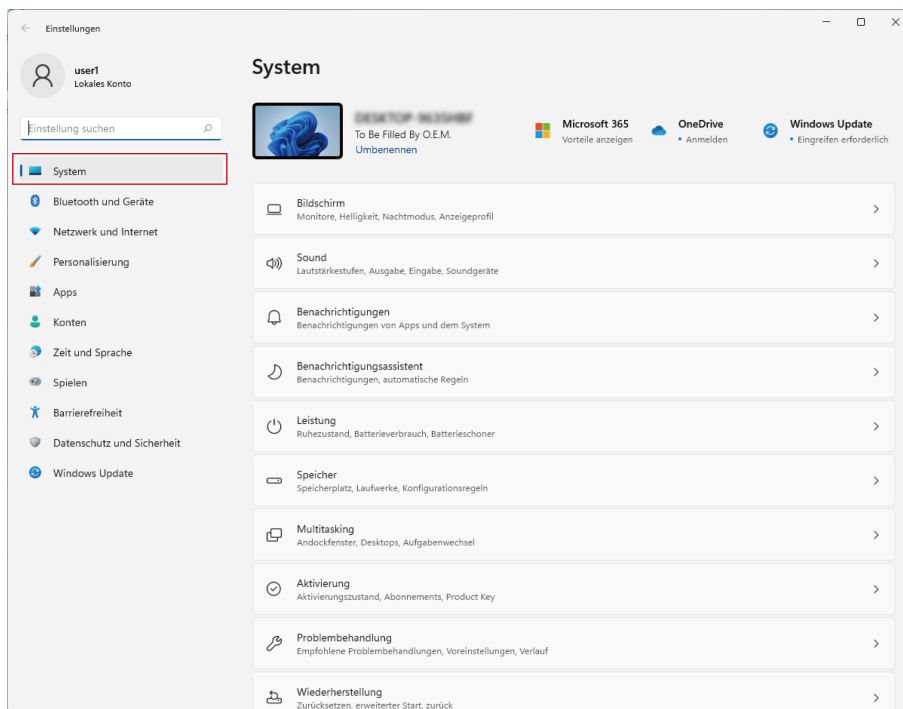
Einstellungen

user1
Lokales Konto

Einstellung suchen

System
Bluetooth und Geräte
Netzwerk und Internet
Personalisierung
Apps
Konten
Zeit und Sprache
Spielen
Barrierefreiheit
Datenschutz und Sicherheit
Windows Update

System

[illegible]
To Be Filled By O.E.M.
Umbenennen

Microsoft 365
Vorteile anzeigen

OneDrive
• Anmelden

Windows Update
• Eingreifen erforderlich

Bildschirm
Monitore, Helligkeit, Nachtmodus, Anzeigeprofil

Sound
Lautstärkestufen, Ausgabe, Eingabe, Soundgeräte

Benachrichtigungen
Benachrichtigungen von Apps und dem System

Benachrichtigungsassistent
Benachrichtigungen, automatische Regeln

Leistung
Ruhezustand, Batterieverbrauch, Batterieschoner

Speicher
Speicherplatz, Laufwerke, Konfigurationsregeln

Multitasking
Andockfenster, Desktops, Aufgabenwechsel

Aktivierung
Aktivierungszustand, Abonnements, Product Key

Problembehandlung
Empfohlene Problembehandlungen, Voreinstellungen, Verlauf

Wiederherstellung
Zurücksetzen, erweiterter Start, zurück